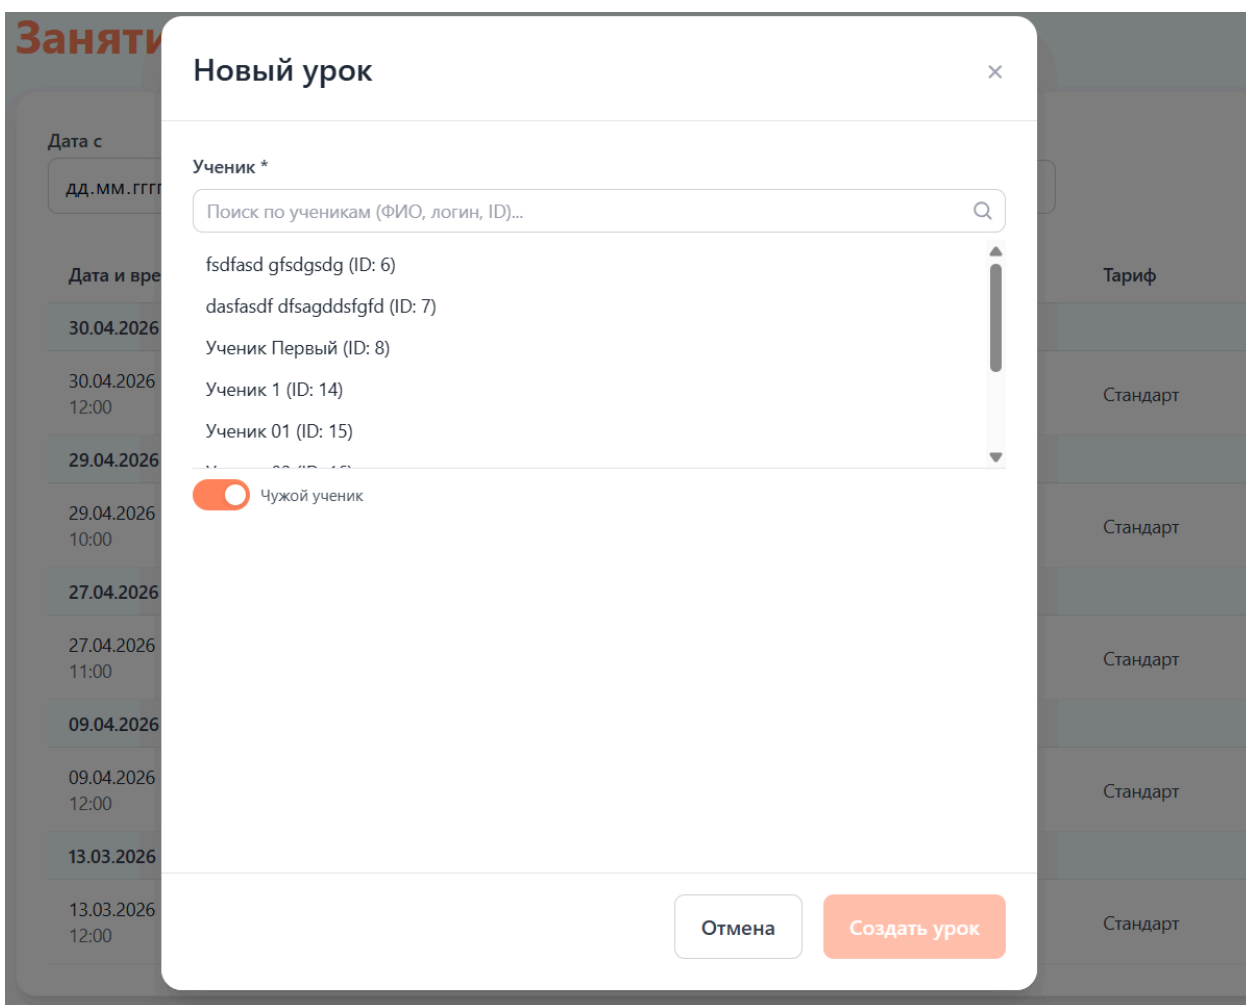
Заняти

Дата с

дд.мм.гггг

Дата и вре

30.04.2026

30.04.2026
12:00

29.04.2026

29.04.2026
10:00

27.04.2026

27.04.2026
11:00

09.04.2026

09.04.2026
12:00

13.03.2026

13.03.2026
12:00

Тариф

Стандарт

Стандарт

Стандарт

Стандарт

Стандарт

Новый урок

×

Ученик *

Поиск по ученикам (ФИО, логин, ID)...

fsdfasd gfsdgsdg (ID: 6)

dasfasdf dfsagddsfgfd (ID: 7)

Ученик Первый (ID: 8)

Ученик 1 (ID: 14)

Ученик 01 (ID: 15)

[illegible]

Чужой ученик

Отмена

Создать урок